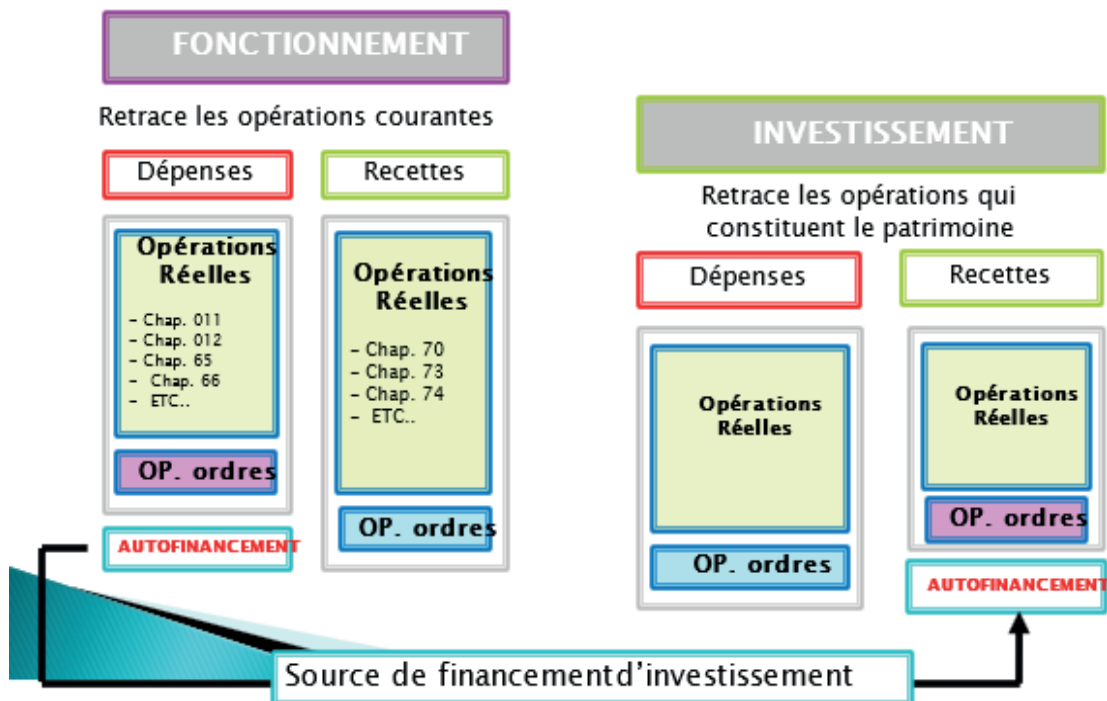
FONCTIONNEMENT

Retrace les opérations courantes

Dépenses

Recettes

Opérations Réelles

- Chap. 011
- Chap. 012
- Chap. 65
- Chap. 66
- ETC..

OP. ordres

AUTOFINANCEMENT

Opérations Réelles

- Chap. 70
- Chap. 73
- Chap. 74
- ETC..

OP. ordres

INVESTISSEMENT

Retrace les opérations qui constituent le patrimoine

Dépenses

Recettes

Opérations Réelles

OP. ordres

Opérations Réelles

OP. ordres

AUTOFINANCEMENT

Source de financementd'investissement